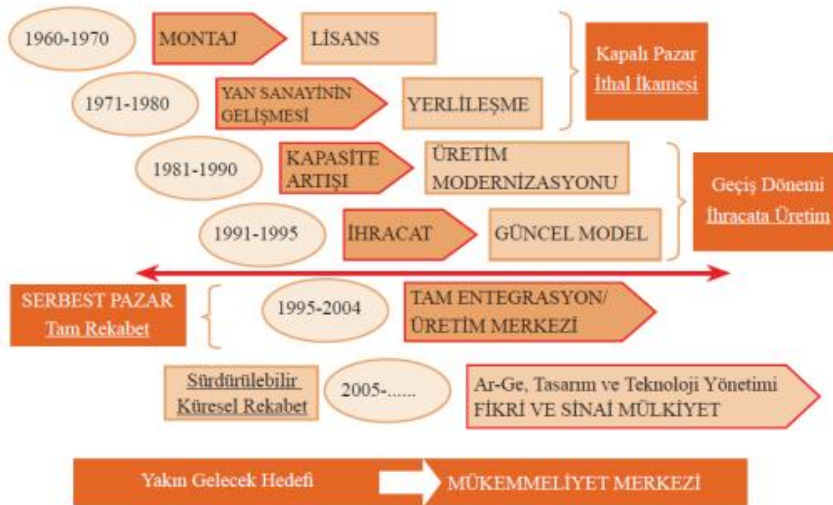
1960-1970 MONTAJ LİSANS

1971-1980 YAN SANAYİNİN GELİŞMESİ YERLİLEŞME

Kapalı Pazar
İthal İkamesi

1981-1990 KAPASİTE ARTIŞI ÜRETİM MODERNİZASYONU

1991-1995 İHRACAT GÜNCEL MODEL

Geçiş Dönemi
İhracata Üretim

SERBEST PAZAR
Tam Rekabet

1995-2004 TAM ENTEGRASYON/ ÜRETİM MERKEZİ

Sürdürülebilir Küresel Rekabet

2005-...... Ar-Ge, Tasarım ve Teknoloji Yönetimi FİKRİ VE SİNAİ MÜLKİYET

Yakın Gelecek Hedefi MÜKEMMELİYET MERKEZİ